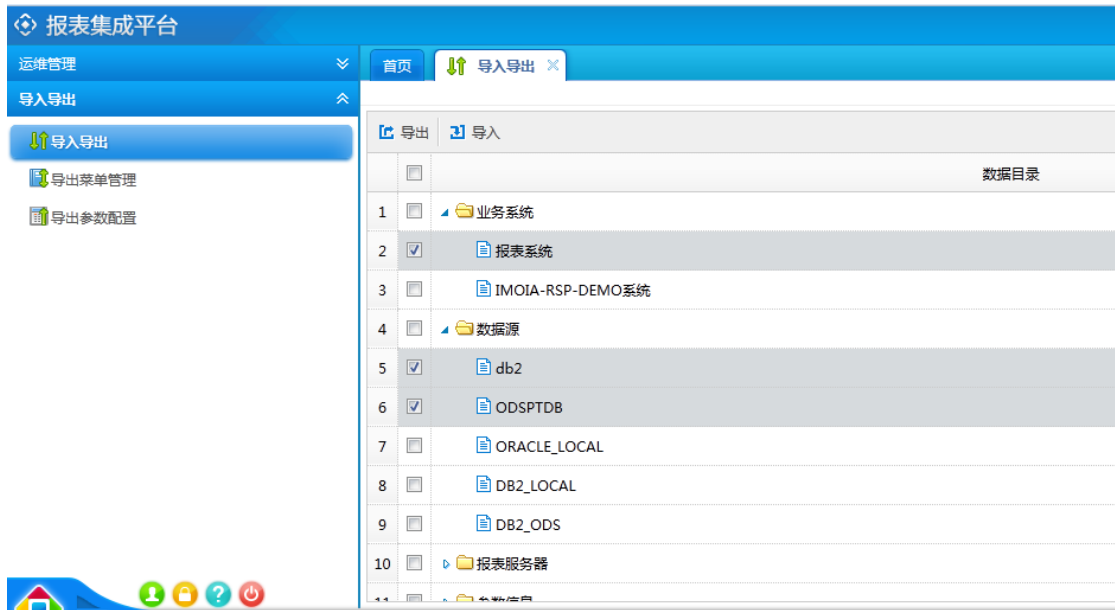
报表集成平台

运维管理

导入导出

导入导出

导出菜单管理

导出参数配置

首页

导入导出

导出 导入

| | | 数据目录 |
|---|---|---|
| 1 | | 业务系统 |
| 2 | ☑ | 报表系统 |
| 3 | | IMOIA-RSP-DEMO系统 |
| 4 | | 数据源 |
| 5 | ☑ | db2 |
| 6 | ☑ | ODSPTDB |
| 7 | | ORACLE_LOCAL |
| 8 | | DB2_LOCAL |
| 9 | | DB2_ODS |
| 10 | | 报表服务器 |
| 11 | | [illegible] |